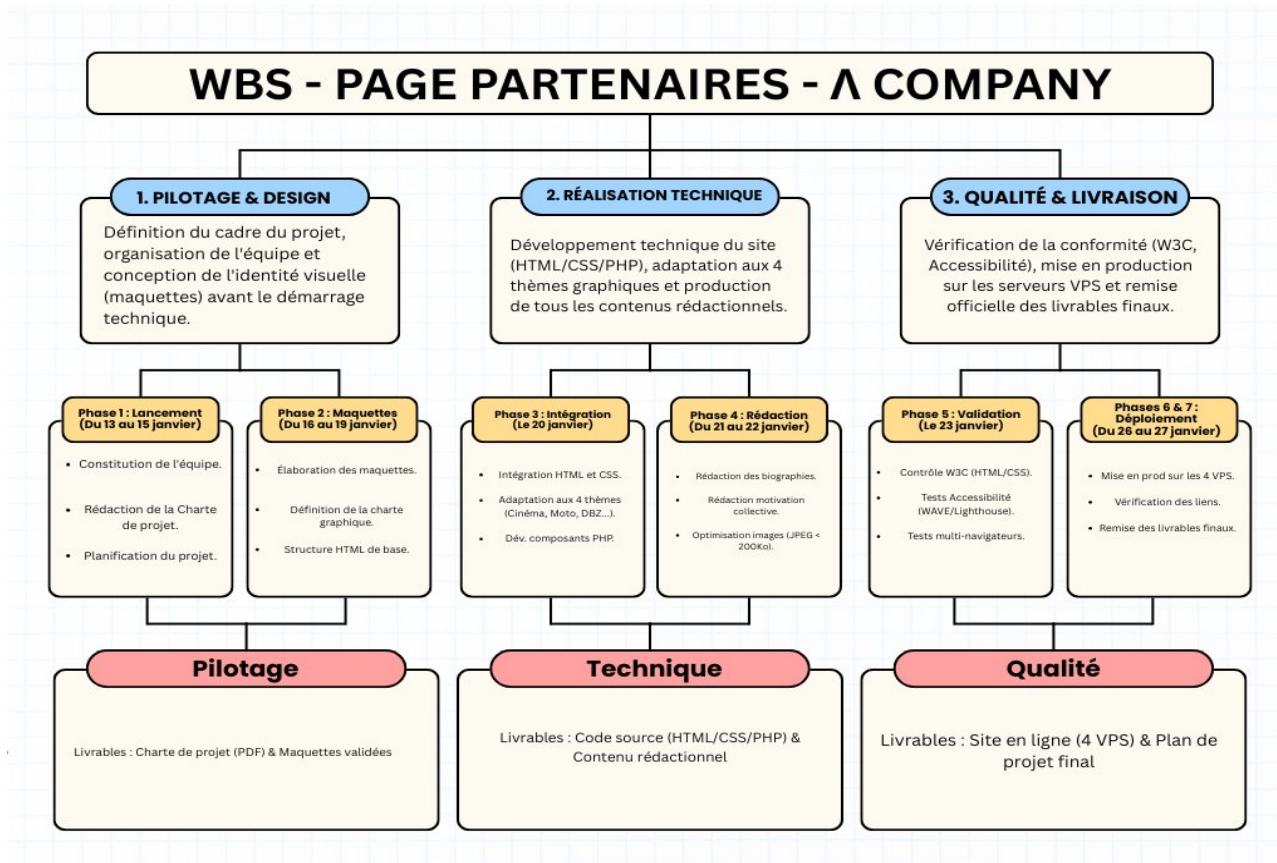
WBS - PAGE PARTENAIRES - Λ COMPANY

1. PILOTAGE & DESIGN

Définition du cadre du projet, organisation de l'équipe et conception de l'identité visuelle (maquettes) avant le démarrage technique.

Phase 1 : Lancement (Du 13 au 15 janvier)

- Constitution de l'équipe.
- Rédaction de la Charte de projet.
- Planification du projet.

Phase 2 : Maquettes (Du 16 au 19 janvier)

- Élaboration des maquettes.
- Définition de la charte graphique.
- Structure HTML de base.

Pilotage

Livrables : Charte de projet (PDF) & Maquettes validées

2. RÉALISATION TECHNIQUE

Développement technique du site (HTML/CSS/PHP), adaptation aux 4 thèmes graphiques et production de tous les contenus rédactionnels.

Phase 3 : Intégration (Le 20 janvier)

- Intégration HTML et CSS.
- Adaptation aux 4 thèmes (Cinéma, Moto, DBZ...).
- Dév. composants PHP.

Phase 4 : Rédaction (Du 21 au 22 janvier)

- Rédaction des biographies.
- Rédaction motivation collective.
- Optimisation images (JPEG < 200Ko).

Technique

Livrables : Code source (HTML/CSS/PHP) & Contenu rédactionnel

3. QUALITÉ & LIVRAISON

Vérification de la conformité (W3C, Accessibilité), mise en production sur les serveurs VPS et remise officielle des livrables finaux.

Phase 5 : Validation (Le 23 janvier)

- Contrôle W3C (HTML/CSS).
- Tests Accessibilité (WAVE/Lighthouse).
- Tests multi-navigateurs.

Phases 6 & 7 : Déploiement (Du 26 au 27 janvier)

- Mise en prod sur les 4 VPS.
- Vérification des liens.
- Remise des livrables finaux.

Qualité

Livrables : Site en ligne (4 VPS) & Plan de projet final